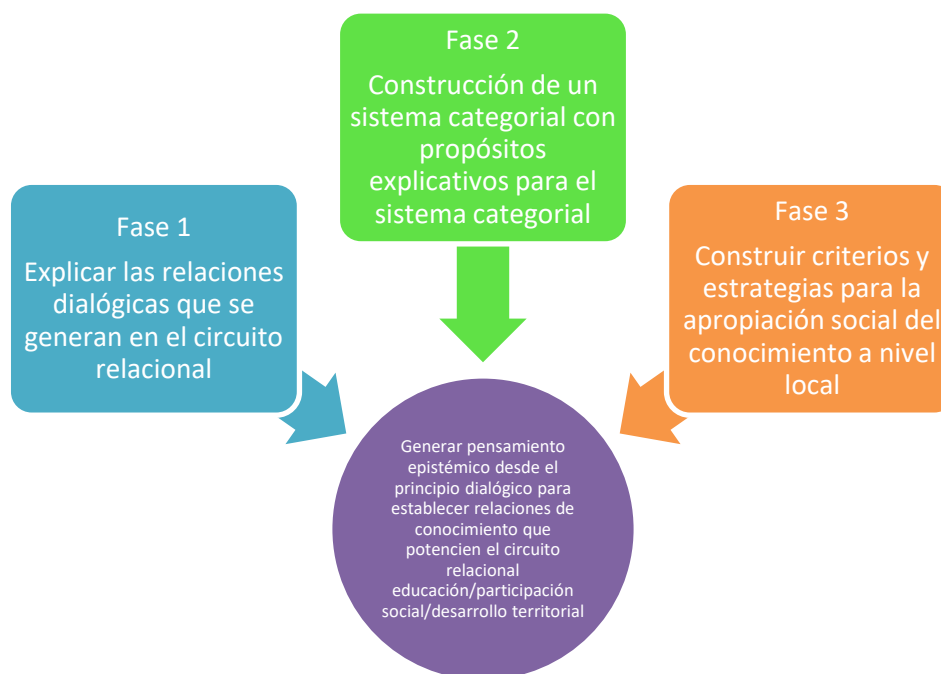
Fase 1

Explicar las relaciones dialógicas que se generan en el circuito relacional

Fase 2

Construcción de un sistema categorial con propósitos explicativos para el sistema categorial

Fase 3

Construir criterios y estrategias para la apropiación social del conocimiento a nivel local

Generar pensamiento epistémico desde el principio dialógico para establecer relaciones de conocimiento que potencien el circuito relacional educación/participación social/desarrollo territorial